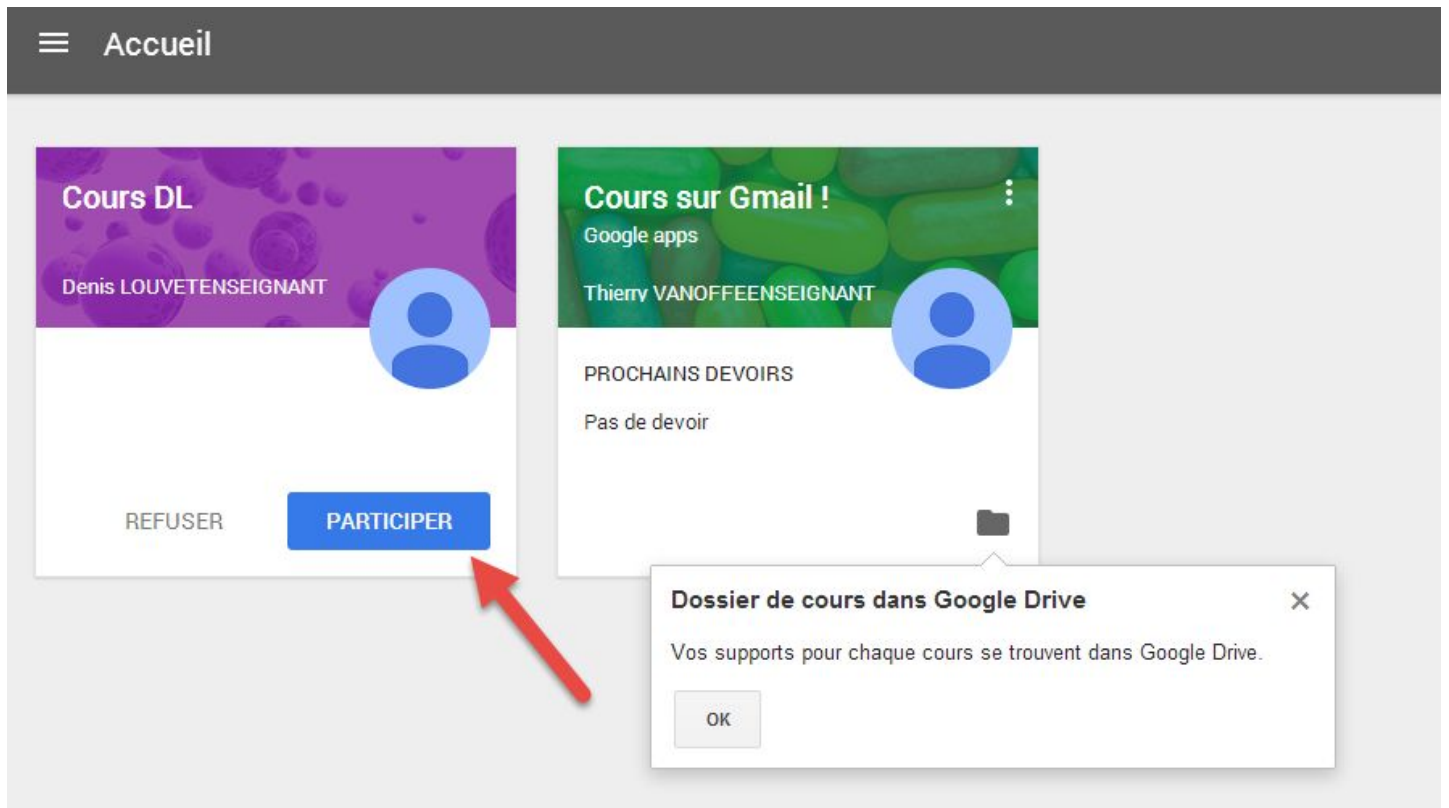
Accueil

Cours DL

Denis LOUVETENSEIGNANT

REFUSER

PARTICIPER

Cours sur Gmail !

Google apps

Thierry VANOFFEENSEIGNANT

PROCHAINS DEVOIRS

Pas de devoir

Dossier de cours dans Google Drive

Vos supports pour chaque cours se trouvent dans Google Drive.

OK